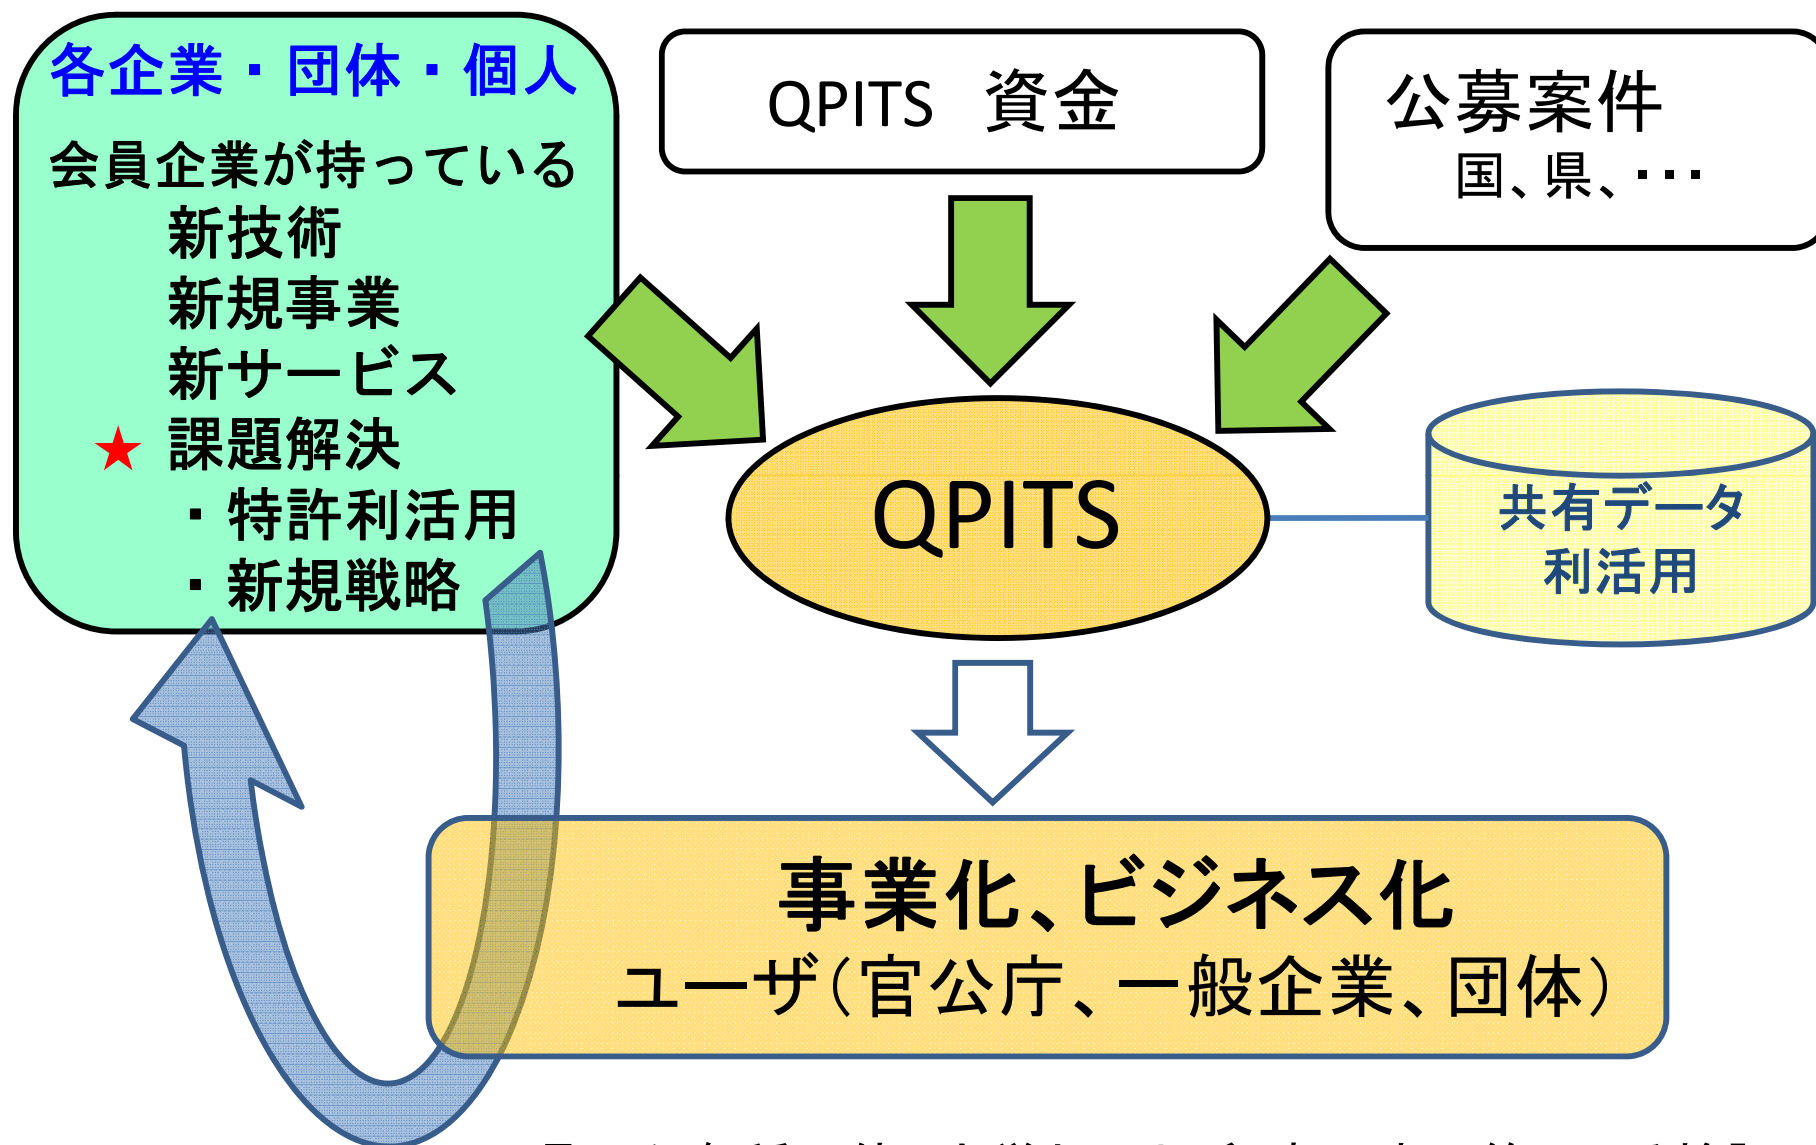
各企業・団体・個人

会員企業が持っている
新技術
新規事業
新サービス
★ 課題解決
・特許利活用
・新規戦略

QPITS 資金

公募案件
国、県、・・・

QPITS

共有データ利活用

事業化、ビジネス化
ユーザ(官公庁、一般企業、団体)

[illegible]